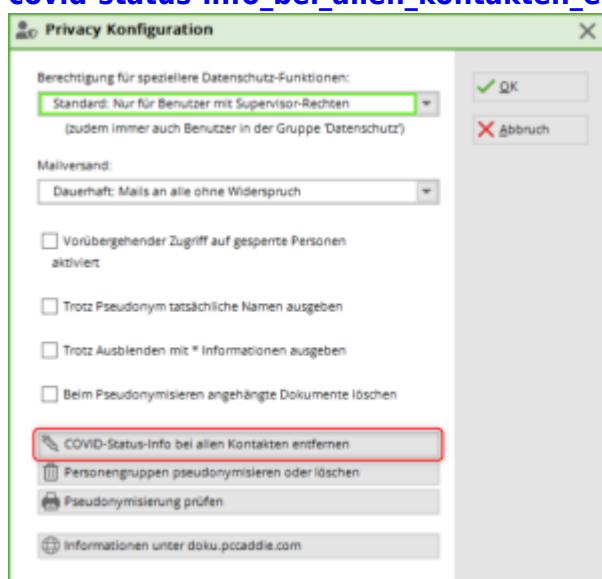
covid-status-info-bei-allen-kontakten-e

Privacy Konfiguration

Berechtigung für speziellere Datenschutz-Funktionen:

Standard: Nur für Benutzer mit Supervisor-Rechten

(zudem immer auch Benutzer in der Gruppe 'Datenschutz')

Mailversand:

Dauerhaft: Mails an alle ohne Widerspruch

Vorübergehender Zugriff auf gesperrte Personen aktiviert

Trotz Pseudonym tatsächliche Namen ausgeben

Trotz Ausblenden mit * Informationen ausgeben

Beim Pseudonymisieren angehängte Dokumente löschen

COVID-Status-Info bei allen Kontakten entfernen

Personengruppen pseudonymisieren oder löschen

Pseudonymisierung prüfen

Informationen unter doku.pccaddie.com

OK

Abbruch